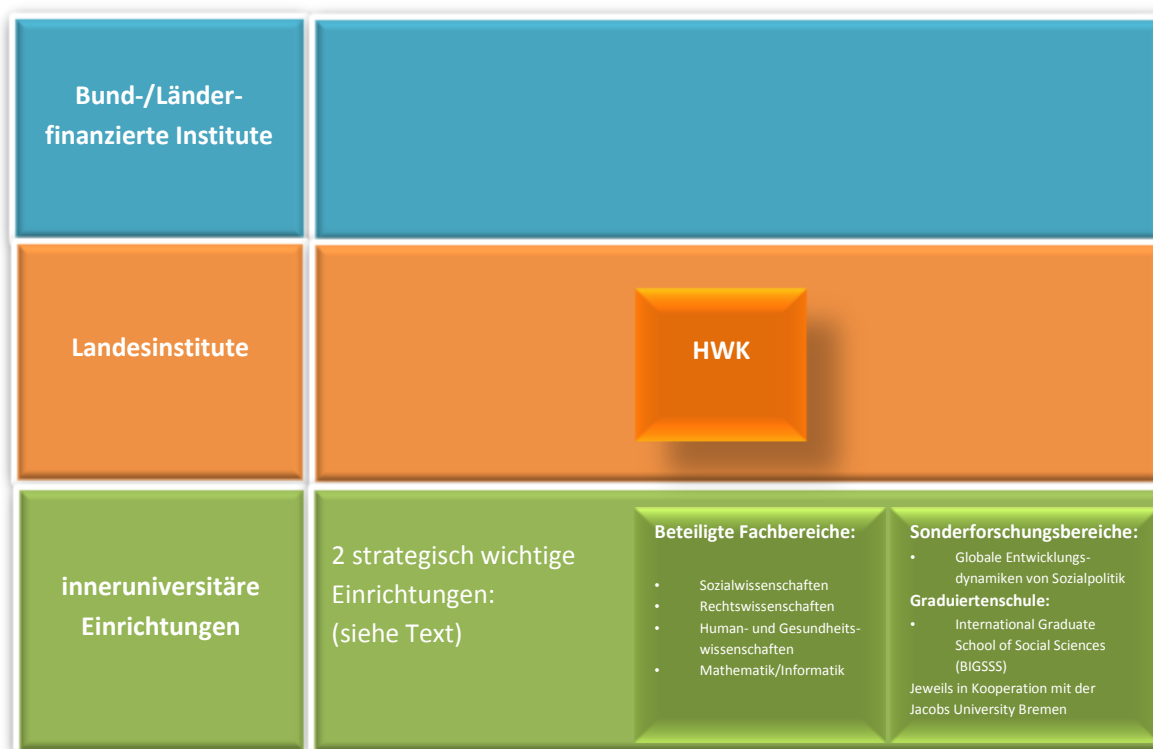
Bund-/Länder-finanzierte Institute

Landesinstitute

HWK

inneruniversitäre Einrichtungen

2 strategisch wichtige Einrichtungen: (siehe Text)

Beteiligte Fachbereiche:

- Sozialwissenschaften
- Rechtswissenschaften
- Human- und Gesundheitswissenschaften
- Mathematik/Informatik

Sonderforschungsbereiche:

- Globale Entwicklungsdynamiken von Sozialpolitik

Graduiertenschule:

- International Graduate School of Social Sciences (BIGSSS)

Jeweils in Kooperation mit der Jacobs University Bremen